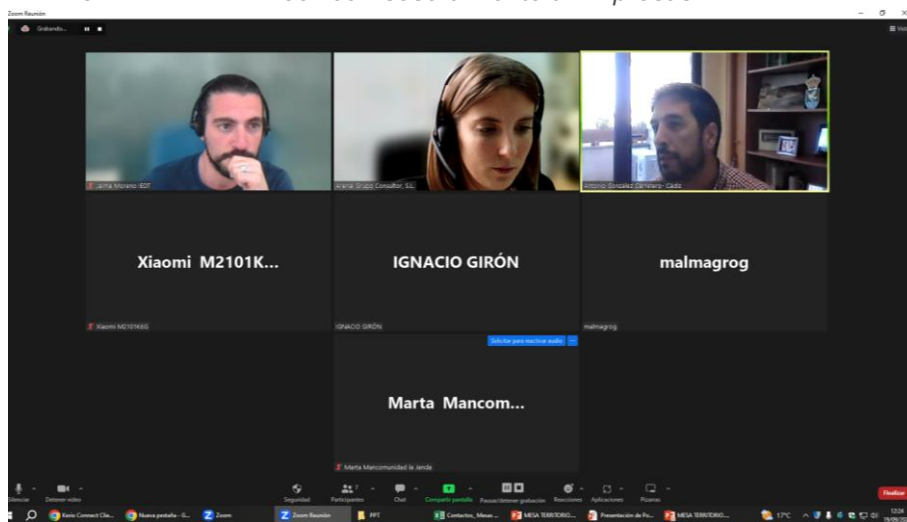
Zoom Reunión

Grabando...

Jaime Moreno IEDT

Arena Grupo Consultor, S.L.

Antonio González Carretero- Cádiz

Xiaomi M2101K...

Xiaomi M2101K6G

IGNACIO GIRÓN

IGNACIO GIRÓN

malmagrog

malmagrog

Solicitar para reactivar audio

Marta Mancom...

Marta Mancomunidad la Janda

Silenciar

Detener video

Seguridad

Participantes

Chat

Compartir pantalla

Pausar/detener grabación

Reacciones

Aplicaciones

Pizarras

Finalizar

Kenio Connect Clie...

Nueva pestaña - G...

Zoom

Zoom Reunión

PPT

Contactos_Mesas...

MESA TERRITORIO...

Presentación de Po...

MESA TERRITORIO...

17ºC

12:24